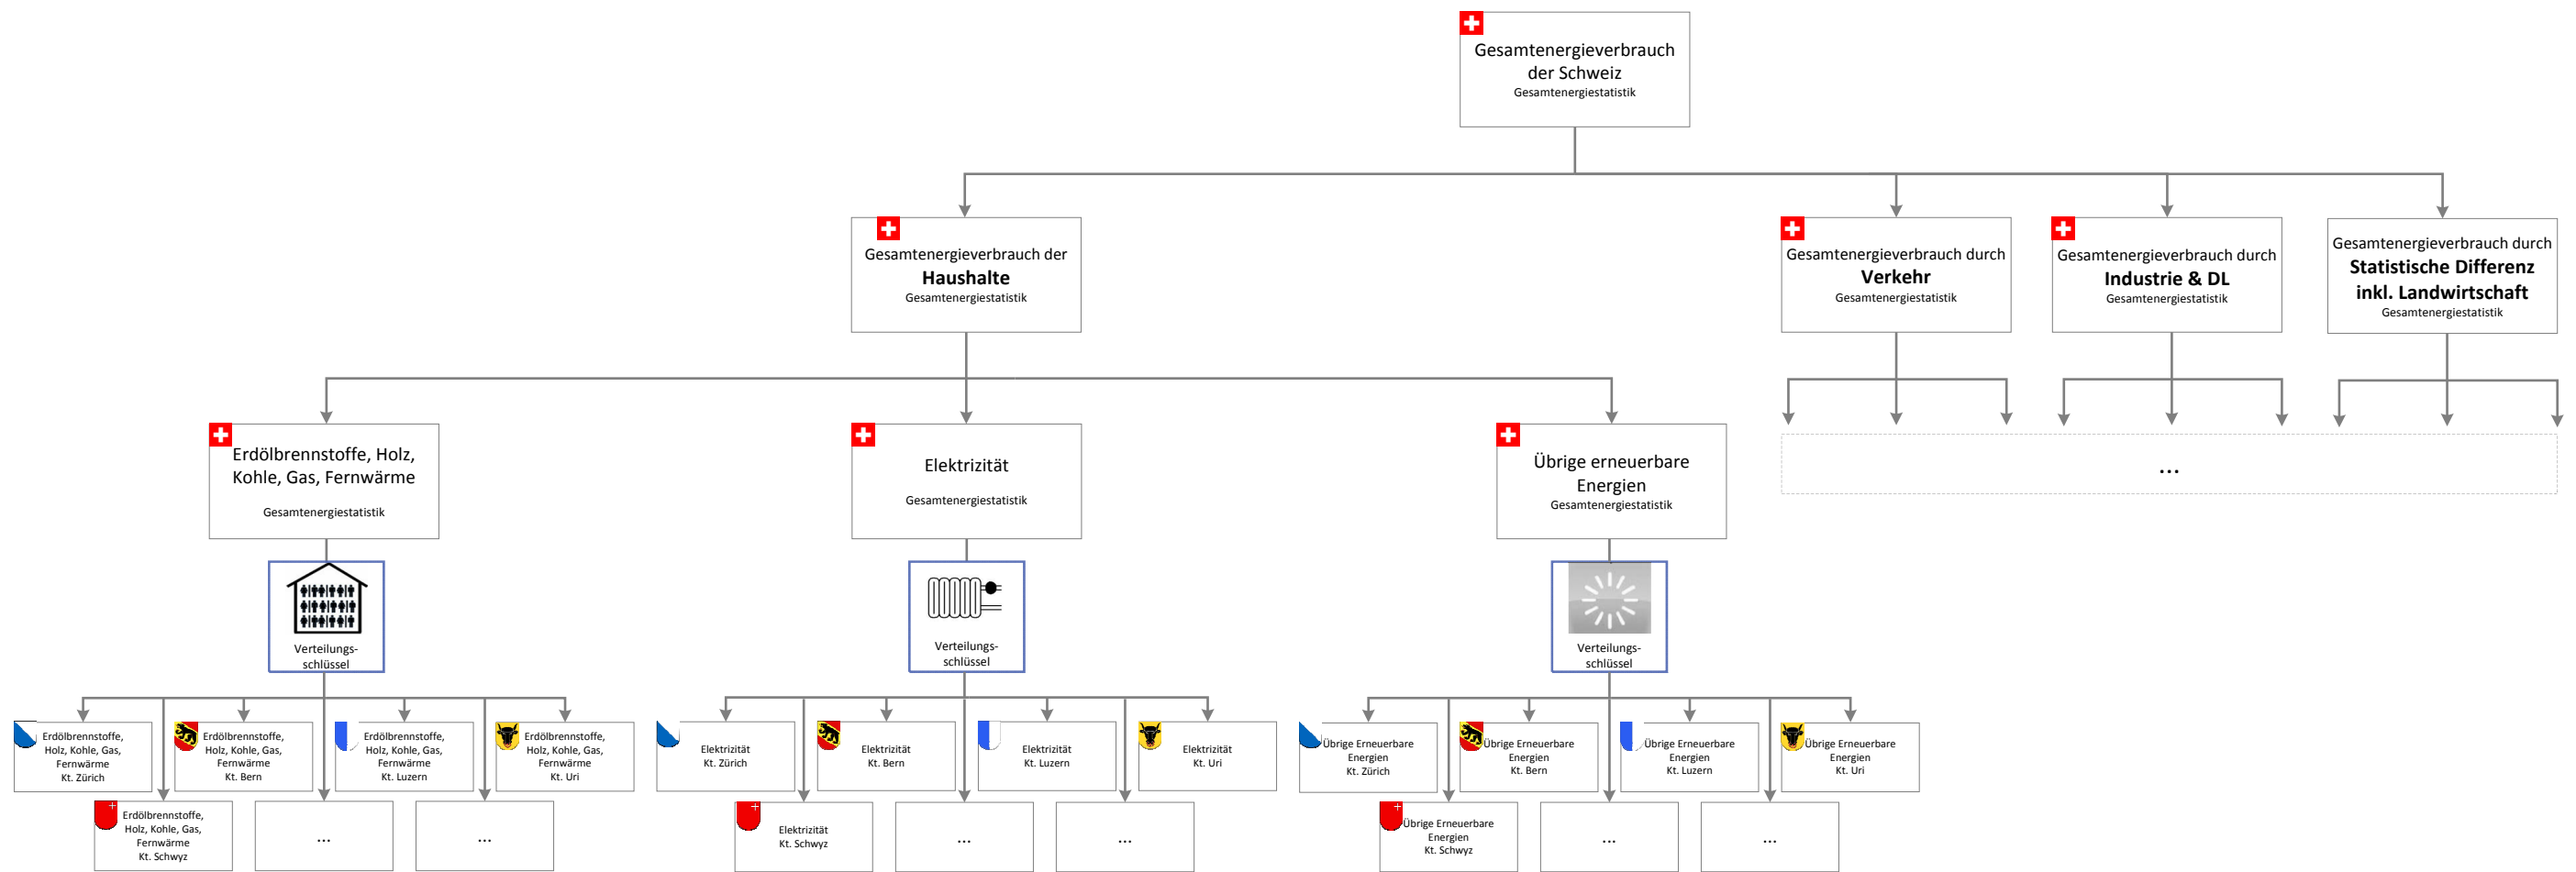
Gesamtenergieverbrauch der Schweiz
Gesamtenergiestatistik

Gesamtenergieverbrauch der
Haushalte
Gesamtenergiestatistik

Gesamtenergieverbrauch durch
Verkehr
Gesamtenergiestatistik

Gesamtenergieverbrauch durch
Industrie & DL
Gesamtenergiestatistik

Gesamtenergieverbrauch durch
Statistische Differenz inkl. Landwirtschaft
Gesamtenergiestatistik

...

Erdölbrennstoffe, Holz, Kohle, Gas, Fernwärme
Gesamtenergiestatistik

Elektrizität
Gesamtenergiestatistik

Übrige erneuerbare Energien
Gesamtenergiestatistik

Verteilungs-schlüssel

Verteilungs-schlüssel

Verteilungs-schlüssel

Erdölbrennstoffe, Holz, Kohle, Gas, Fernwärme Kt. Zürich

Erdölbrennstoffe, Holz, Kohle, Gas, Fernwärme Kt. Bern

Erdölbrennstoffe, Holz, Kohle, Gas, Fernwärme Kt. Luzern

Erdölbrennstoffe, Holz, Kohle, Gas, Fernwärme Kt. Uri

Erdölbrennstoffe, Holz, Kohle, Gas, Fernwärme Kt. Schwyz

...

...

Elektrizität Kt. Zürich

Elektrizität Kt. Bern

Elektrizität Kt. Luzern

Elektrizität Kt. Uri

Elektrizität Kt. Schwyz

...

...

Übrige Erneuerbare Energien Kt. Zürich

Übrige Erneuerbare Energien Kt. Bern

Übrige Erneuerbare Energien Kt. Luzern

Übrige Erneuerbare Energien Kt. Uri

Übrige Erneuerbare Energien Kt. Schwyz

...

...